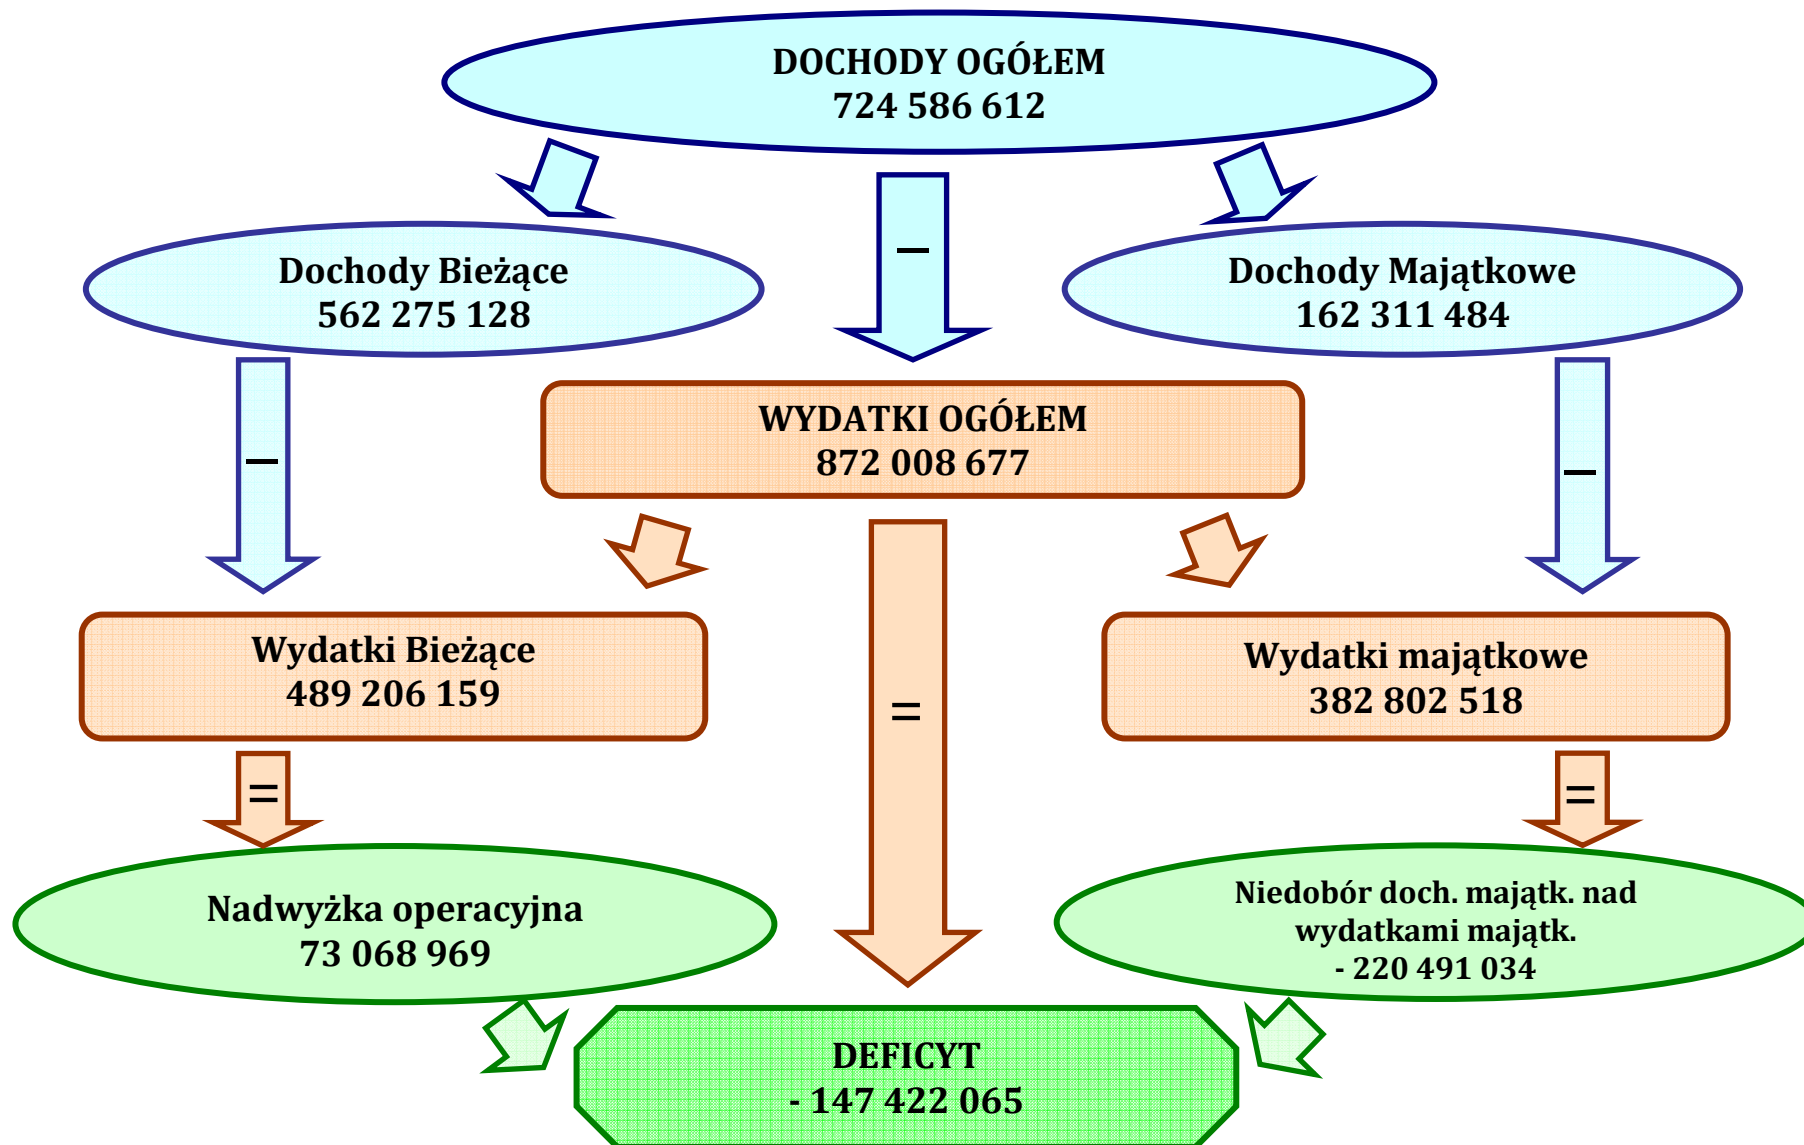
DOCHODY OGÓŁEM
724 586 612

Dochody Bieżące
562 275 128

–

Dochody Majątkowe
162 311 484

–

WYDATKI OGÓŁEM
872 008 677

–

Wydatki Bieżące
489 206 159

=

Wydatki majątkowe
382 802 518

=

=

Nadwyżka operacyjna
73 068 969

Niedobór doch. majątk. nad wydatkami majątk.
- 220 491 034

DEFICYT
- 147 422 065